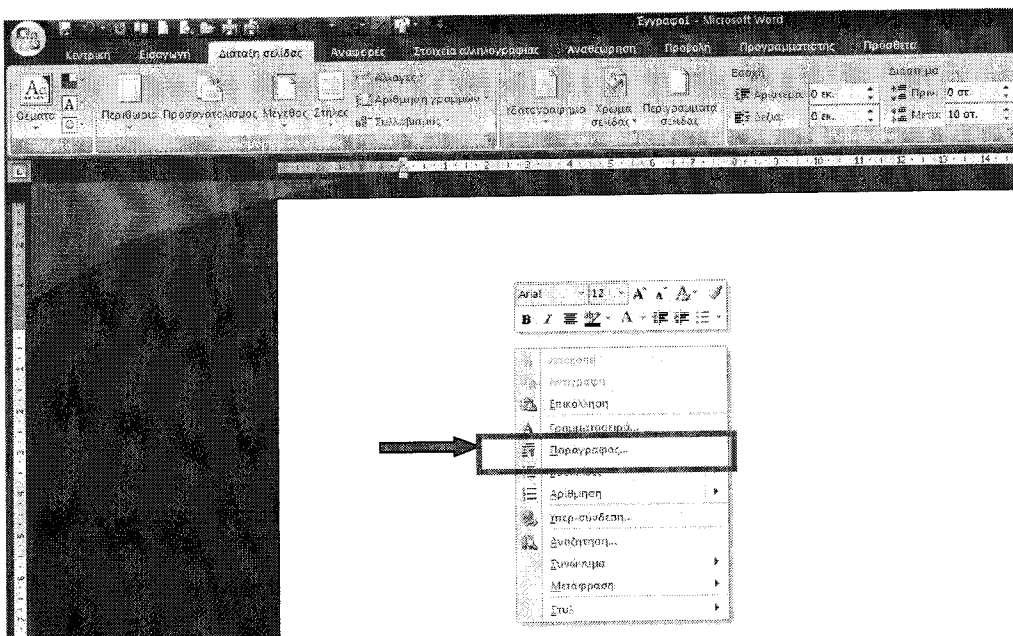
Έγγραφο1 - Microsoft Word

Κεντρική Εισαγωγή Διάταξη σελίδας Αναφορές Στοιχεία αλληλογραφίας Αναθεώρηση Προβολή Προγραμματιστής Πρόσθετα

Θέματα Περιθώρια Προσανατολισμός Μέγεθος Στήλες Αλλαγές Αριθμοί γραμμών Συλλαβισμός Υδατογράφημα Χρώμα σελίδας Περιγράμματα σελίδας Εσοχή Αριστερά: 0 εκ. Δεξιά: 0 εκ. Διάστιχο Πριν: 0 στ. Μετά: 10 στ.

Arial 12 A A

B I

Αποκοπή
Αντιγραφή
Επικόλληση
Γραμματοσειρά...
Παράγραφος...
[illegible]
Αρίθμηση
Υπερ-σύνδεση...
Αναζήτηση...
Συνώνυμα
Μετάφραση
Στυλ